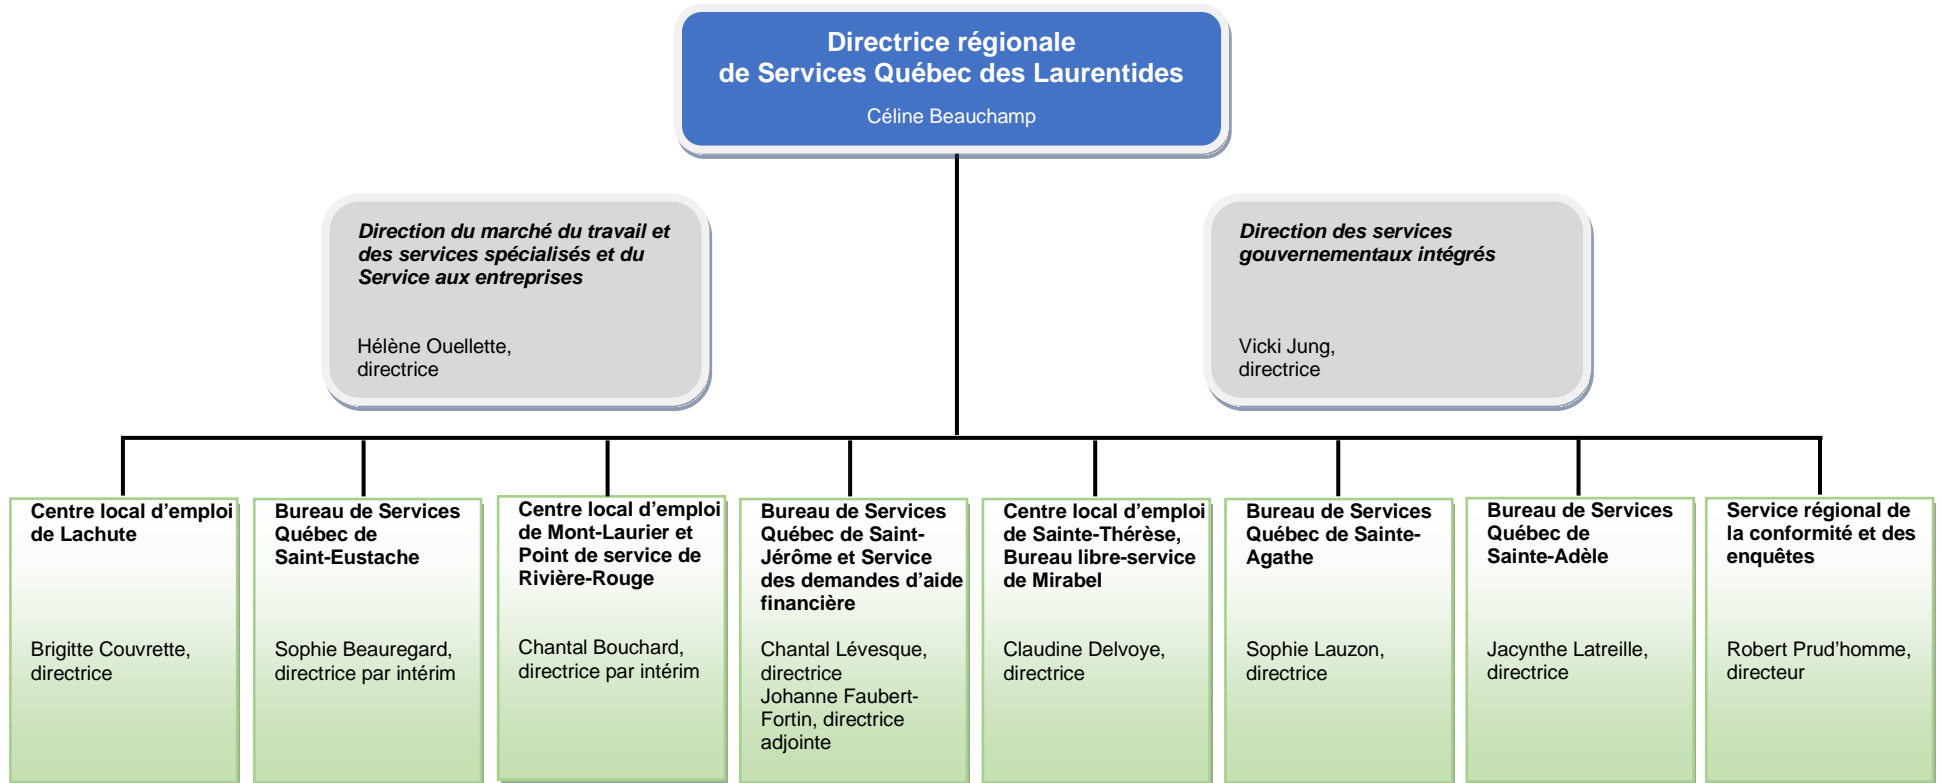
Directrice régionale
de Services Québec des Laurentides

Céline Beauchamp

Direction du marché du travail et des services spécialisés et du Service aux entreprises

Hélène Ouellette,
directrice

Direction des services gouvernementaux intégrés

Vicki Jung,
directrice

Centre local d'emploi de Lachute

Brigitte Couvrette,
directrice

Bureau de Services Québec de Saint-Eustache

Sophie Beauregard,
directrice par intérim

Centre local d'emploi de Mont-Laurier et Point de service de Rivière-Rouge

Chantal Bouchard,
directrice par intérim

Bureau de Services Québec de Saint-Jérôme et Service des demandes d'aide financière

Chantal Lévesque,
directrice
Johanne Faubert-Fortin, directrice adjointe

Centre local d'emploi de Sainte-Thérèse, Bureau libre-service de Mirabel

Claudine Delvoye,
directrice

Bureau de Services Québec de Sainte-Agathe

Sophie Lauzon,
directrice

Bureau de Services Québec de Sainte-Adèle

Jacynthe Latreille,
directrice

Service régional de la conformité et des enquêtes

Robert Prud'homme,
directeur